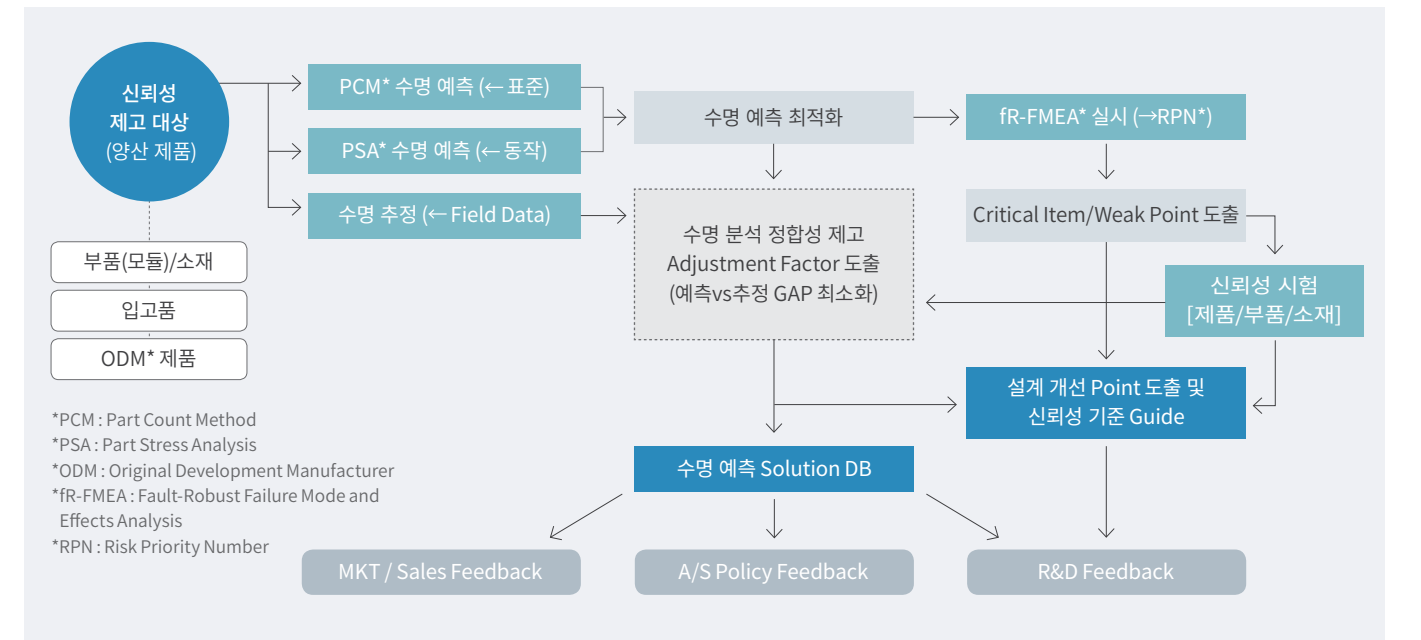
신뢰성
제고 대상
(양산 제품)

부품(모듈)/소재

입고품

ODM* 제품

PCM* 수명 예측 (← 표준)

PSA* 수명 예측 (← 동작)

수명 추정 (← Field Data)

수명 예측 최적화

수명 분석 정합성 제고
Adjustment Factor 도출
(예측vs추정 GAP 최소화)

fR-FMEA* 실시 (→RPN*)

Critical Item/Weak Point 도출

신뢰성 시험
[제품/부품/소재]

설계 개선 Point 도출 및
신뢰성 기준 Guide

수명 예측 Solution DB

*PCM : Part Count Method
*PSA : Part Stress Analysis
*ODM : Original Development Manufacturer
*fR-FMEA : Fault-Robust Failure Mode and Effects Analysis
*RPN : Risk Priority Number

MKT / Sales Feedback

A/S Policy Feedback

R&D Feedback